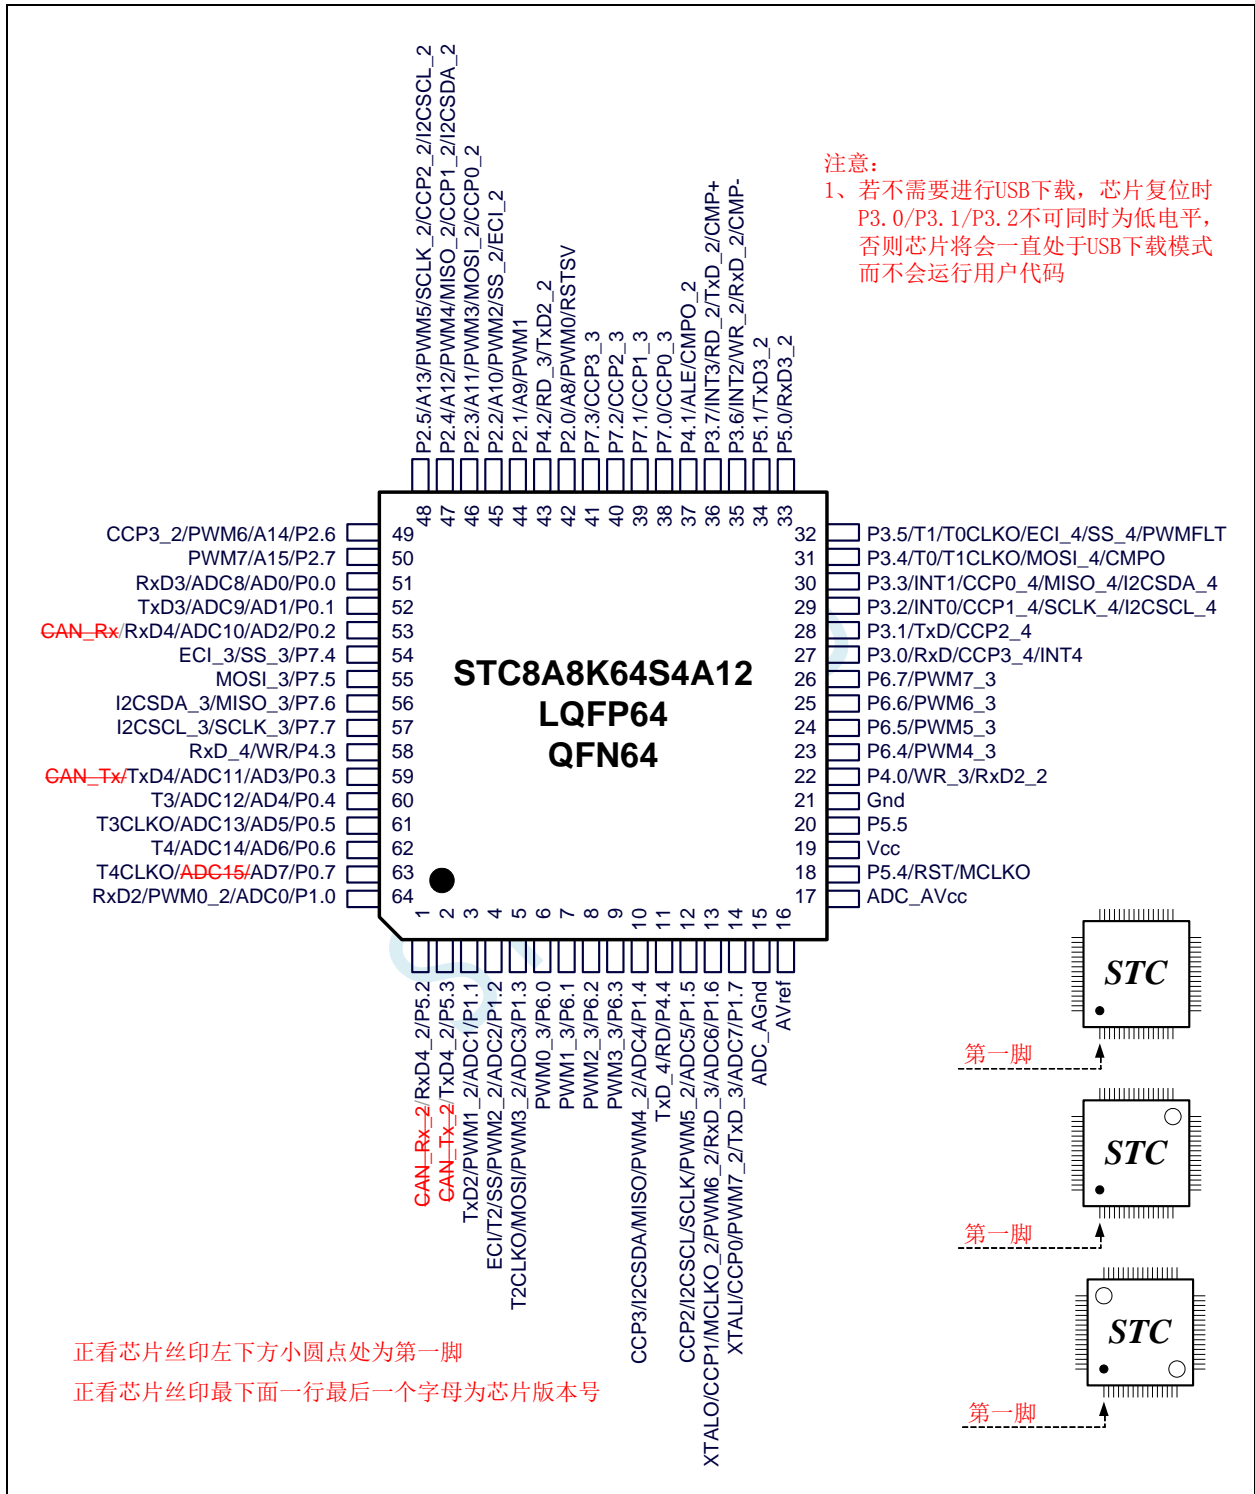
P2.5/A13/PWM5/SCLK_2/CCP2_2/I2CSCL_2
P2.4/A12/PWM4/MISO_2/CCP1_2/I2CSDA_2
P2.3/A11/PWM3/MOSI_2/CCP0_2
P2.2/A10/PWM2/SS_2/ECI_2
P2.1/A9/PWM1
P4.2/RD_3/TxD2_2
P2.0/A8/PWM0/RSTSV
P7.3/CCP3_3
P7.2/CCP2_3
P7.1/CCP1_3
P7.0/CCP0_3
P4.1/ALE/CMPO_2
P3.7/INT3/RD_2/TxD_2/CMP+
P3.6/INT2/WR_2/RxD_2/CMP-
P5.1/TxD3_2
P5.0/RxD3_2

注意：
1、若不需要进行USB下载，芯片复位时 P3.0/P3.1/P3.2不可同时为低电平，否则芯片将会一直处于USB下载模式而不会运行用户代码

48 47 46 45 44 43 42 41 40 39 38 37 36 35 34 33

CCP3_2/PWM6/A14/P2.6 49
PWM7/A15/P2.7 50
RxD3/ADC8/AD0/P0.0 51
TxD3/ADC9/AD1/P0.1 52
CAN_Rx/RxD4/ADC10/AD2/P0.2 53
ECI_3/SS_3/P7.4 54
MOSI_3/P7.5 55
I2CSDA_3/MISO_3/P7.6 56
I2CSCL_3/SCLK_3/P7.7 57
RxD_4/WR/P4.3 58
CAN_Tx/TxD4/ADC11/AD3/P0.3 59
T3/ADC12/AD4/P0.4 60
T3CLKO/ADC13/AD5/P0.5 61
T4/ADC14/AD6/P0.6 62
T4CLKO/ADC15/AD7/P0.7 63
RxD2/PWM0_2/ADC0/P1.0 64

STC8A8K64S4A12
LQFP64
QFN64

32 P3.5/T1/T0CLKO/ECI_4/SS_4/PWMFLT
31 P3.4/T0/T1CLKO/MOSI_4/CMPO
30 P3.3/INT1/CCP0_4/MISO_4/I2CSDA_4
29 P3.2/INT0/CCP1_4/SCLK_4/I2CSCL_4
28 P3.1/TxD/CCP2_4
27 P3.0/RxD/CCP3_4/INT4
26 P6.7/PWM7_3
25 P6.6/PWM6_3
24 P6.5/PWM5_3
23 P6.4/PWM4_3
22 P4.0/WR_3/RxD2_2
21 Gnd
20 P5.5
19 Vcc
18 P5.4/RST/MCLKO
17 ADC_AVcc

1 2 3 4 5 6 7 8 9 10 11 12 13 14 15 16

CAN_Rx_2/RxD4_2/P5.2
CAN_Tx_2/TxD4_2/P5.3
TxD2/PWM1_2/ADC1/P1.1
ECI/T2/SS/PWM2_2/ADC2/P1.2
T2CLKO/MOSI/PWM3_2/ADC3/P1.3
PWM0_3/P6.0
PWM1_3/P6.1
PWM2_3/P6.2
PWM3_3/P6.3
CCP3/I2CSDA/MISO/PWM4_2/ADC4/P1.4
TxD_4/RD/P4.4
CCP2/I2CSCL/SCLK/PWM5_2/ADC5/P1.5
XTALO/CCP1/MCLKO_2/PWM6_2/RxD_3/ADC6/P1.6
XTALI/CCP0/PWM7_2/TxD_3/ADC7/P1.7
ADC_AGnd
AVref

STC
第一脚
STC
第一脚
STC
第一脚

正看芯片丝印左下方小圆点处为第一脚
正看芯片丝印最下面一行最后一个字母为芯片版本号